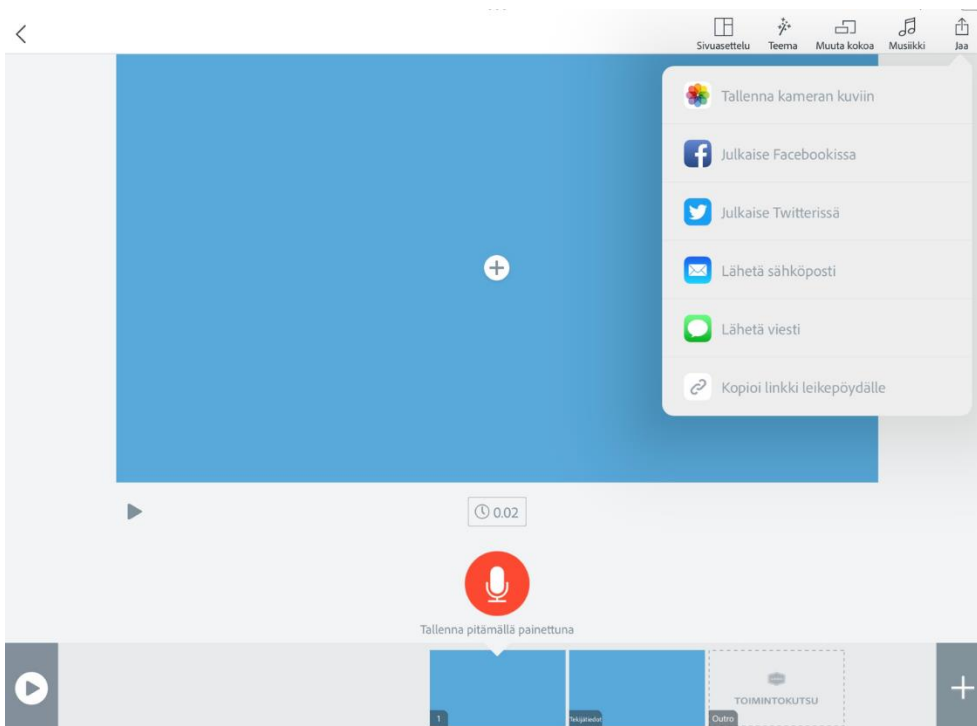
Sivuasettelu Teema Muuta kokoa Musiikki Jaa

Tallenna kameran kuviin

Julkaise Facebookissa

Julkaise Twitterissä

Lähetä sähköposti

Lähetä viesti

Kopioi linkki leikepöydälle

0.02

Tallenna pitämällä painettuna

1

Tekijätiedot

TOIMINTOKUTSU

Outro